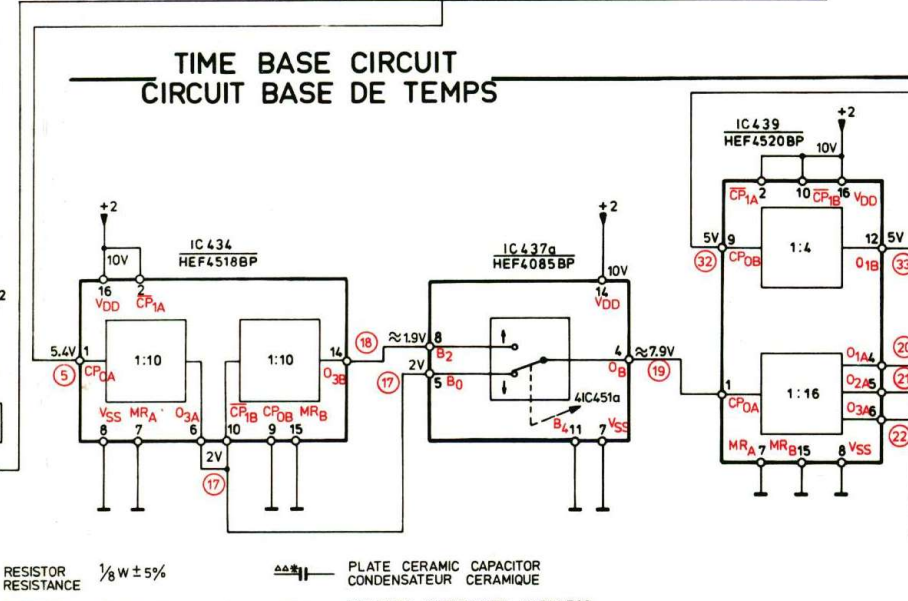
TIME BASE CIRCUIT
CIRCUIT BASE DE TEMPS

2

IC 434
HEF4518BP

+2
10V
16 $V_{DD}$
2 $\overline{CP}_{1A}$
5.4V 1
5
$CP_{0A}$
1:10
1:10
14
$O_{3B}$
18
$V_{SS}$ $MR_A$ $O_{3A}$
$\overline{CP}_{1B}$ $CP_{0B}$ $MR_B$
8 7 6 10 9 15
2V
17

IC 437a
HEF4085BP

+2
10V
14
$V_{DD}$
≈1.9V 8
$B_2$
2V
17
5 $B_0$
4
$O_B$
≈7.9V
19
4IC451a
$B_4$ 11
7 $V_{SS}$

IC 439
HEF4520BP

+2
10V
$\overline{CP}_{1A}$ 2
10 $\overline{CP}_{1B}$
16 $V_{DD}$
5V 9
32
$CP_{0B}$
1:4
12 5V
$O_{1B}$
33
1
$CP_{0A}$
1:16
$O_{1A}$4
20
$O_{2A}$5
21
$O_{3A}$6
22
$MR_A$ 7 $MR_B$15
8 $V_{SS}$

RESISTOR
RESISTANCE
$\frac{1}{8}$W ± 5%

PLATE CERAMIC CAPACITOR
CONDENSATEUR CERAMIQUE